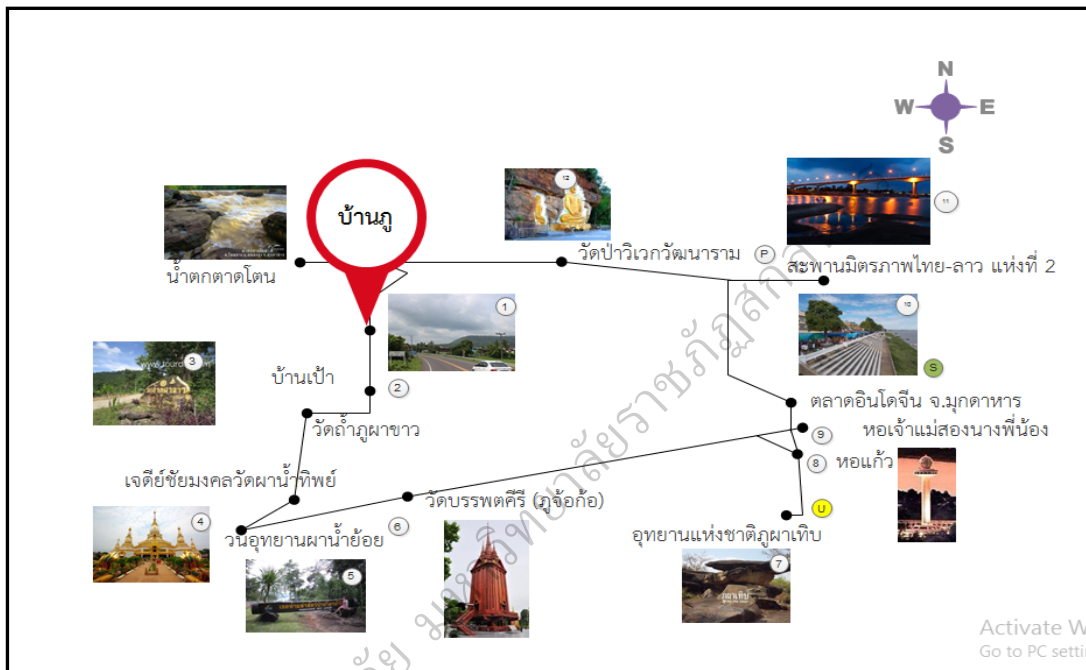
N
W
E
S

บ้านภู

น้ำตกตาดโตน

12
วัดป่าวิเวกวัฒนาราม
P
11
สะพานมิตรภาพไทย-ลาว แห่งที่ 2

1
บ้านเป้า
2
3
วัดถ้ำภูผาขาว

10
S
ตลาดอินโดจีน จ.มุกดาหาร
หอเจ้าแม่สองนางพี่น้อง
9
8
หอแก้ว

เจดีย์ชัยมงคลวัดผาน้ำทิพย์
วัดบรรพตคีรี (ภูจ้อก้อ)
4
วนอุทยานผาน้ำย้อย
6
5
U
อุทยานแห่งชาติภูผาเทิบ
7

มหาวิทยาลัยราชภัฏสกลนคร

Activate W
Go to PC setti